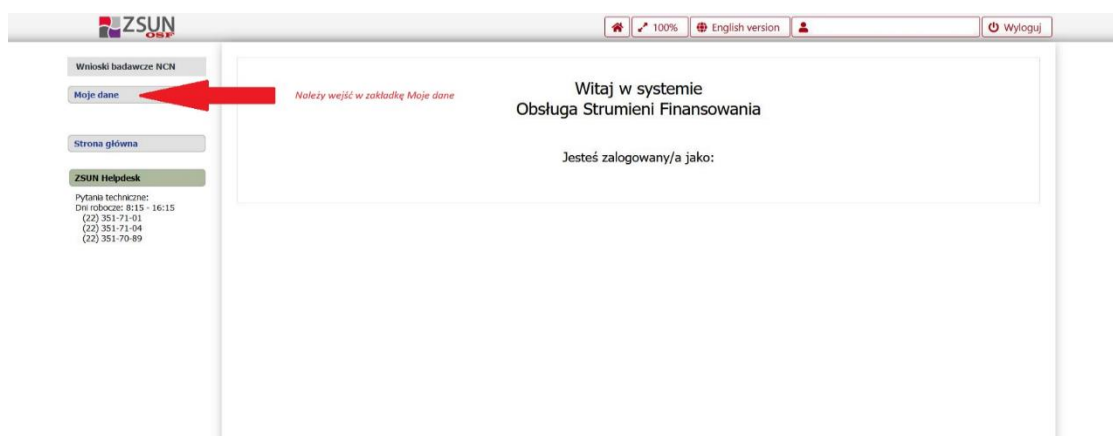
ZSUN OSF

100%

English version

Wyloguj

Wnioski badawcze NCN

Moje dane

Strona główna

ZSUN Helpdesk

Pytania techniczne:
Dni robocze: 8:15 - 16:15
(22) 351-71-01
(22) 351-71-04
(22) 351-70-89

Należy wejść w zakładkę Moje dane

Witaj w systemie
Obsługa Strumieni Finansowania

Jesteś zalogowany/a jako: